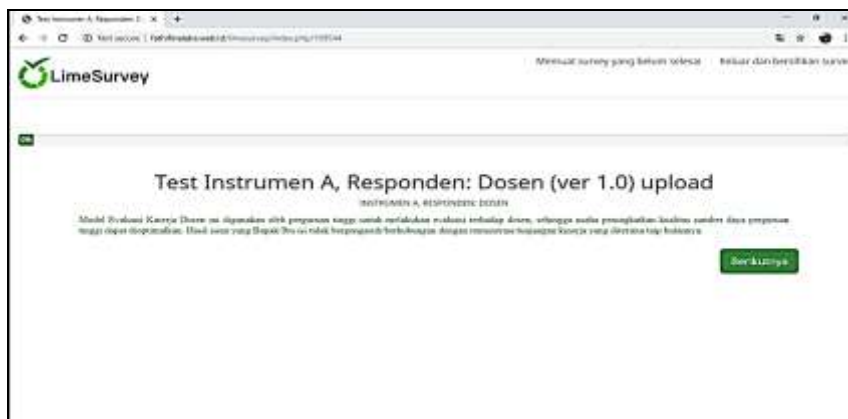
Test Instrumen A, Responden: D... ×

Not secure | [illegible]

LimeSurvey

Memuat survey yang belum selesai   Keluar dan bersihkan surve

0%

Test Instrumen A, Responden: Dosen (ver 1.0) upload

INSTRUMEN A, RESPONDEN: DOSEN

Model Evaluasi Kinerja Dosen ini digunakan oleh perguruan tinggi untuk melakukan evaluasi terhadap dosen, sehingga mutu peningkatan kualitas sumber daya perguruan tinggi dapat dioptimalkan. Hasil isian yang Bapak/Ibu isi tidak berpengaruh berhubungan dengan remunerasi tunjangan kinerja yang diterima tiap bulannya.

Berikutnya